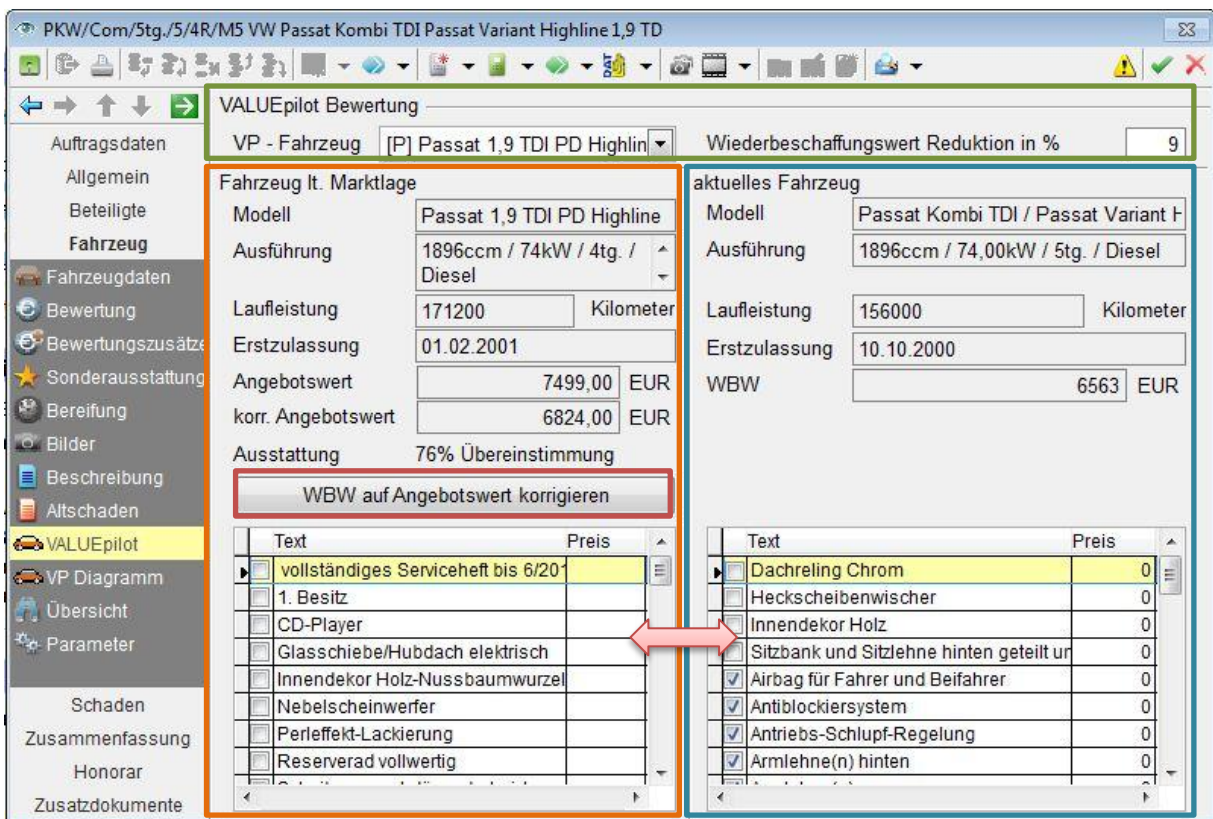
PKW/Com/5tg./5/4R/M5 VW Passat Kombi TDI Passat Variant Highline 1,9 TD

Auftragsdaten
Allgemein
Beteiligte
Fahrzeug
Fahrzeugdaten
Bewertung
Bewertungszusätze
Sonderausstattung
Bereifung
Bilder
Beschreibung
Altschaden
VALUEpilot
VP Diagramm
Übersicht
Parameter
Schaden
Zusammenfassung
Honorar
Zusatzdokumente

VALUEpilot Bewertung
VP - Fahrzeug [P] Passat 1,9 TDI PD Highlin
Wiederbeschaffungswert Reduktion in % 9

Fahrzeug lt. Marktlage
Modell Passat 1,9 TDI PD Highline
Ausführung 1896ccm / 74kW / 4tg. / Diesel
Laufleistung 171200 Kilometer
Erstzulassung 01.02.2001
Angebotswert 7499,00 EUR
korr. Angebotswert 6824,00 EUR
Ausstattung 76% Übereinstimmung
WBW auf Angebotswert korrigieren

| Text | Preis |
|---|---|
| vollständiges Serviceheft bis 6/20 | |
| 1. Besitz | |
| CD-Player | |
| Glasschiebe/Hubdach elektrisch | |
| Innendekor Holz-Nussbaumwurzel | |
| Nebelscheinwerfer | |
| Perleffekt-Lackierung | |
| Reserverad vollwertig | |

aktuelles Fahrzeug
Modell Passat Kombi TDI / Passat Variant H
Ausführung 1896ccm / 74,00kW / 5tg. / Diesel
Laufleistung 156000 Kilometer
Erstzulassung 10.10.2000
WBW 6563 EUR

| Text | Preis |
|---|---|
| Dachreling Chrom | 0 |
| Heckscheibenwischer | 0 |
| Innendekor Holz | 0 |
| Sitzbank und Sitzlehne hinten geteilt ur | 0 |
| Airbag für Fahrer und Beifahrer | 0 |
| Antiblockiersystem | 0 |
| Antriebs-Schlupf-Regelung | 0 |
| Armlehne(n) hinten | 0 |